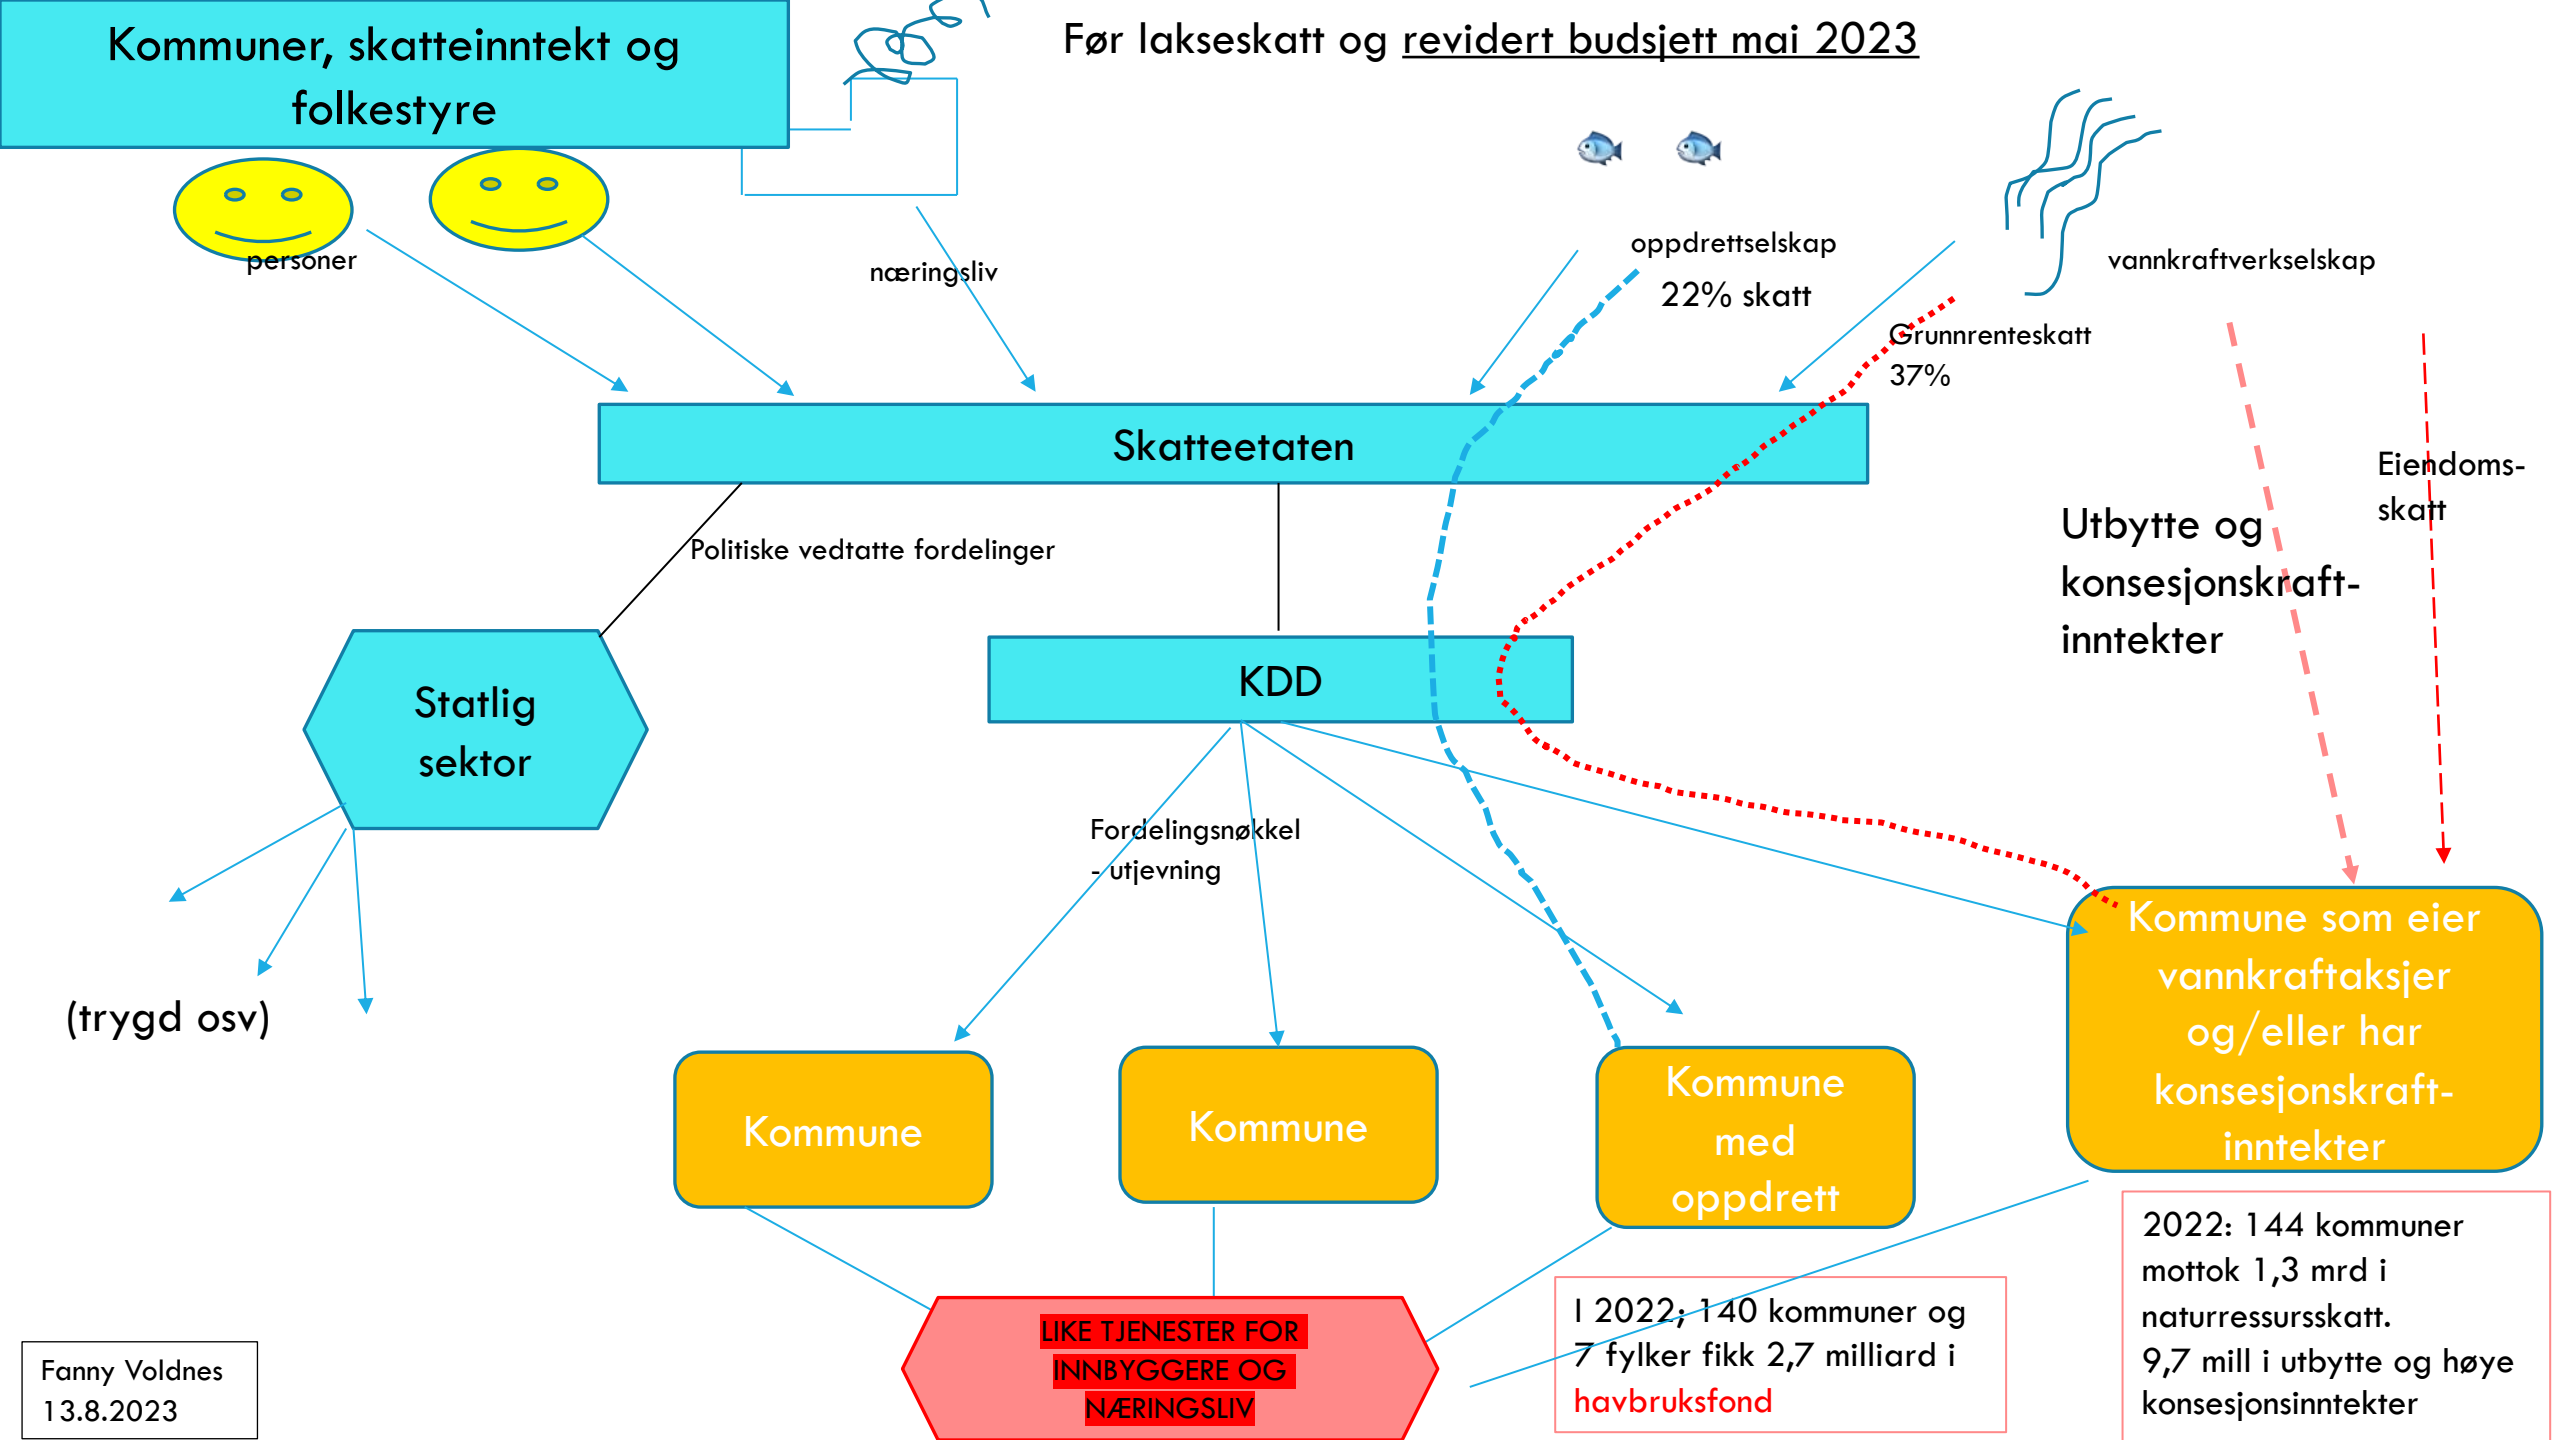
Kommuner, skatteinntekt og folkestyre

Før lakseskatt og revidert budsjett mai 2023

personer

næringsliv

oppdrettselskap

22% skatt

vannkraftverkselskap

Grunnrenteskatt 37%

Skatteetaten

Politiske vedtatte fordelinger

Eiendoms-skatt

Utbytte og konsesjonskraft-inntekter

Statlig sektor

KDD

Fordelingsnøkkel - utjevning

(trygd osv)

Kommune som eier vannkraftaksjer og/eller har konsesjonskraft-inntekter

Kommune

Kommune

Kommune med oppdrett

LIKE TJENESTER FOR INNBYGGERE OG NÆRINGSLIV

I 2022; 140 kommuner og 7 fylker fikk 2,7 milliard i havbruksfond

2022: 144 kommuner mottok 1,3 mrd i naturressursskatt. 9,7 mill i utbytte og høye konsesjonsinntekter

Fanny Voldnes 13.8.2023